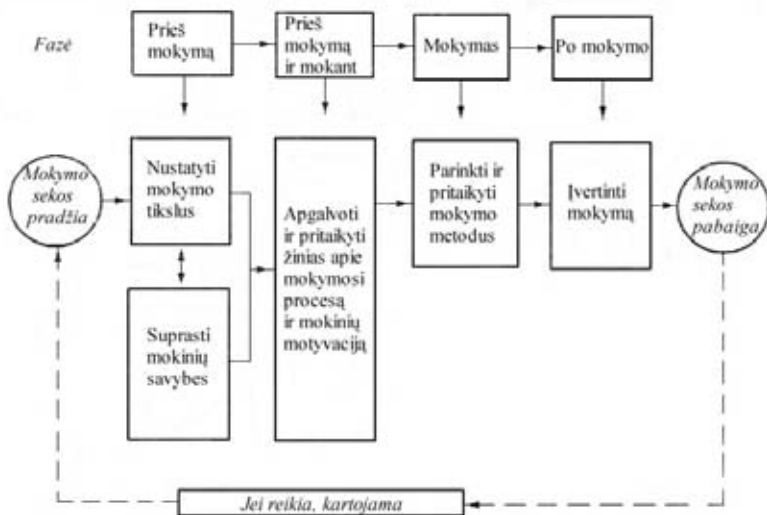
Fazė

Prieš mokymą

Prieš mokymą ir mokant

Mokymas

Po mokymo

Mokymo sekos pradžia

Nustatyti mokymo tikslus

Suprasti mokinių savybes

Apgalvoti ir pritaikyti žinias apie mokymosi procesą ir mokinių motyvaciją

Parinkti ir pritaikyti mokymo metodus

Įvertinti mokymą

Mokymo sekos pabaiga

Jei reikia, kartojama